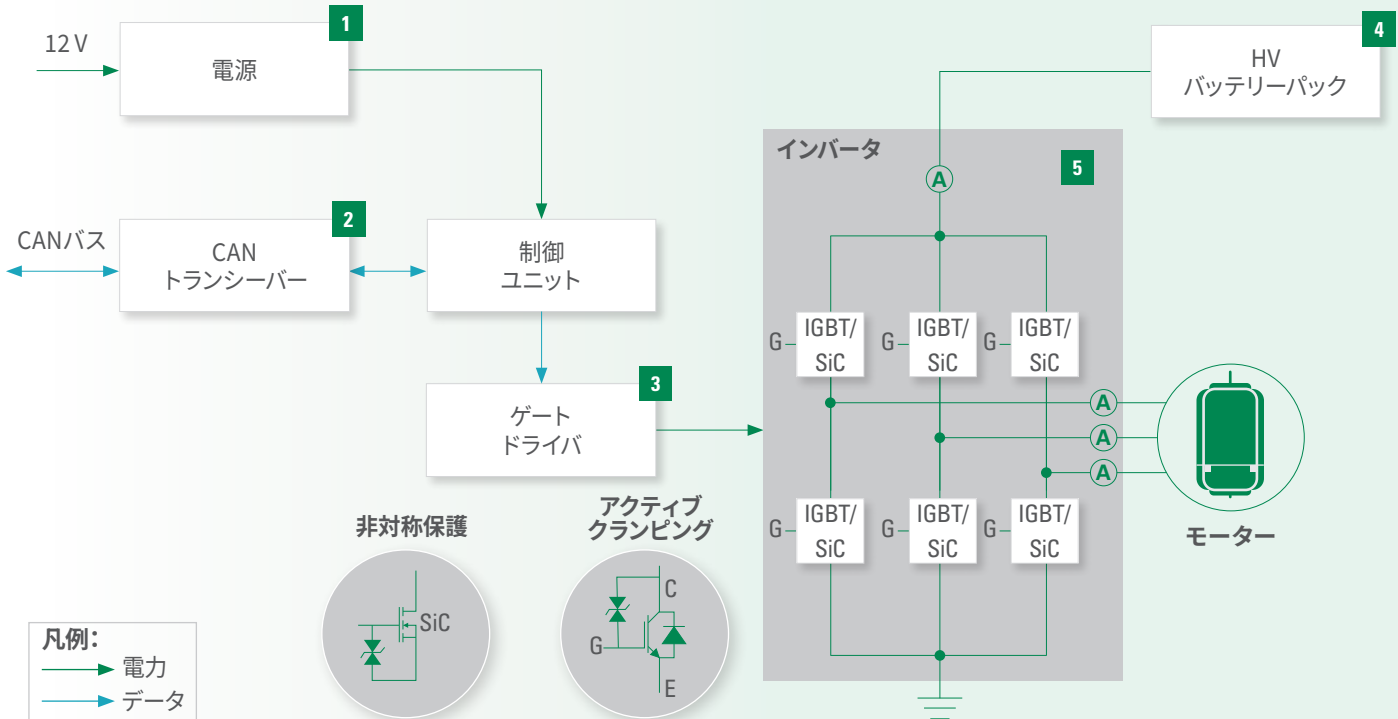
12 V

1
電源

2
CANバス
CAN
トランシーバー

制御
ユニット

3
ゲート
ドライバ

4
HV
バッテリーパック

インバータ

5

A

G IGBT/SiC
G IGBT/SiC
G IGBT/SiC

A
A
A

G IGBT/SiC
G IGBT/SiC
G IGBT/SiC

モーター

非対称保護

SiC

アクティブ
クランピング

C
G
E

凡例:
電力
データ